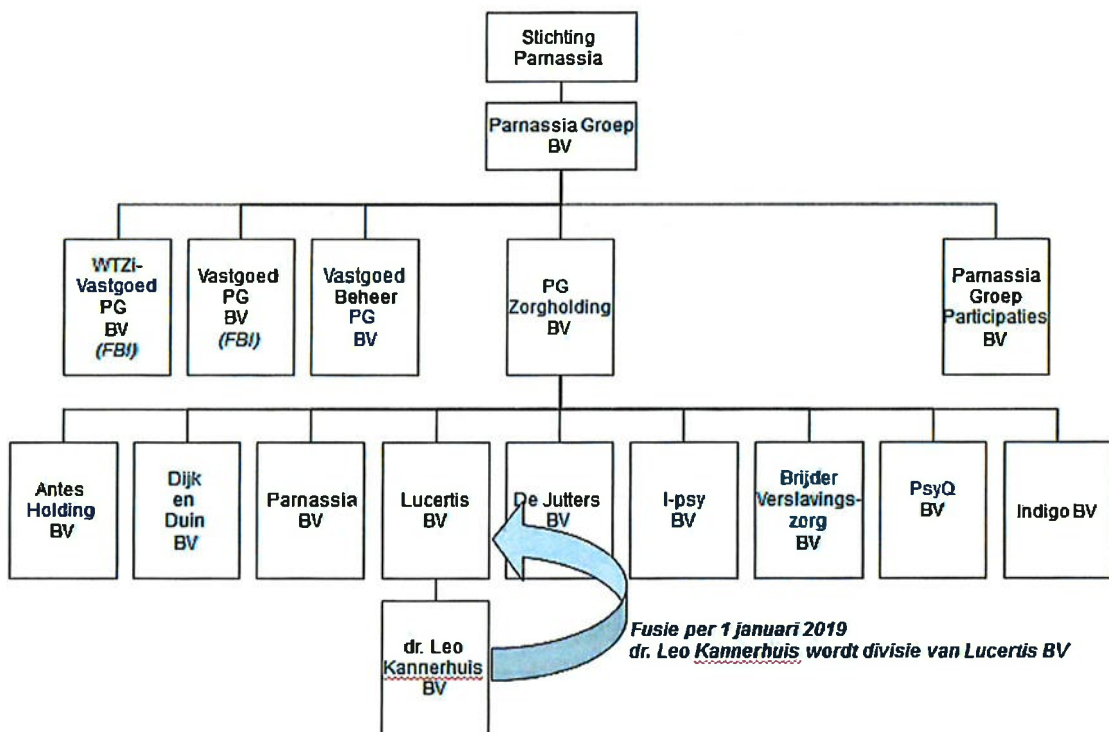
Stichting Parnassia

Parnassia Groep BV

WTZi-Vastgoed PG BV (FBI)

Vastgoed PG BV (FBI)

Vastgoed Beheer PG BV

PG Zorgholding BV

Parnassia Groep Participaties BV

Antes Holding BV

Dijk en Duin BV

Parnassia BV

Lucertis BV

De Jutters BV

I-psy BV

Brijder Verslavingszorg BV

PsyQ BV

Indigo BV

dr. Leo Kannerhuis BV

Fusie per 1 januari 2019
dr. Leo Kannerhuis wordt divisie van Lucertis BV